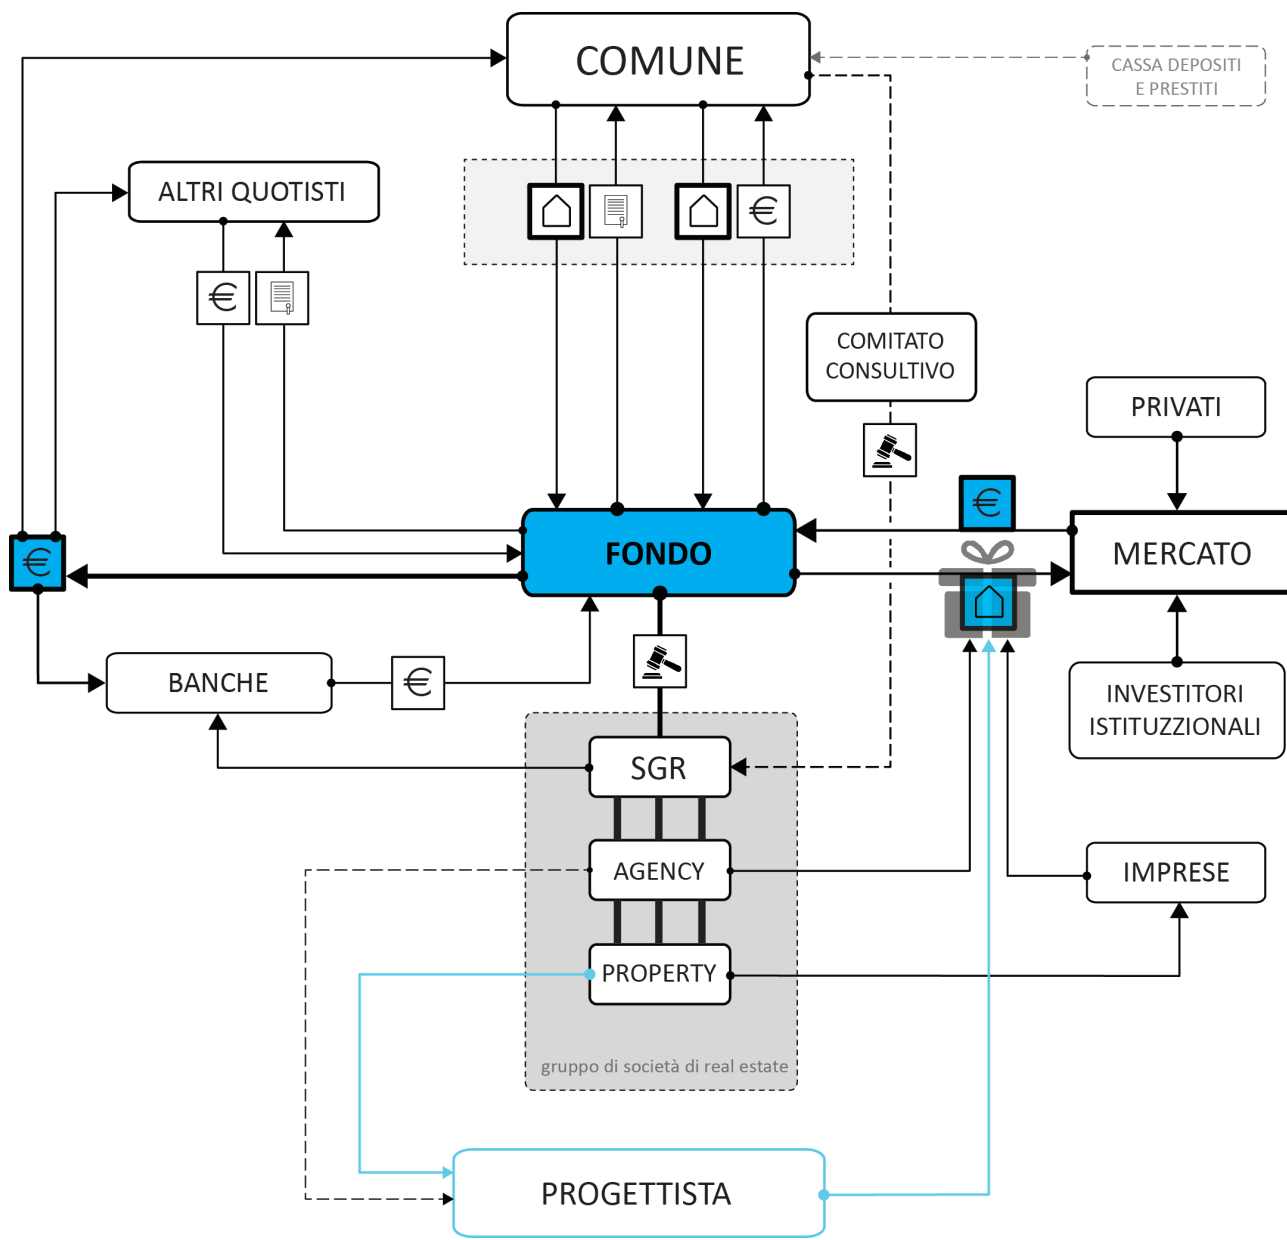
COMUNE

CASSA DEPOSITI E PRESTITI

ALTRI QUOTISTI

COMITATO CONSULTIVO

PRIVATI

FONDO

MERCATO

BANCHE

INVESTITORI ISTITUZIONALI

SGR

AGENCY

IMPRESE

PROPERTY

gruppo di società di real estate

PROGETTISTA